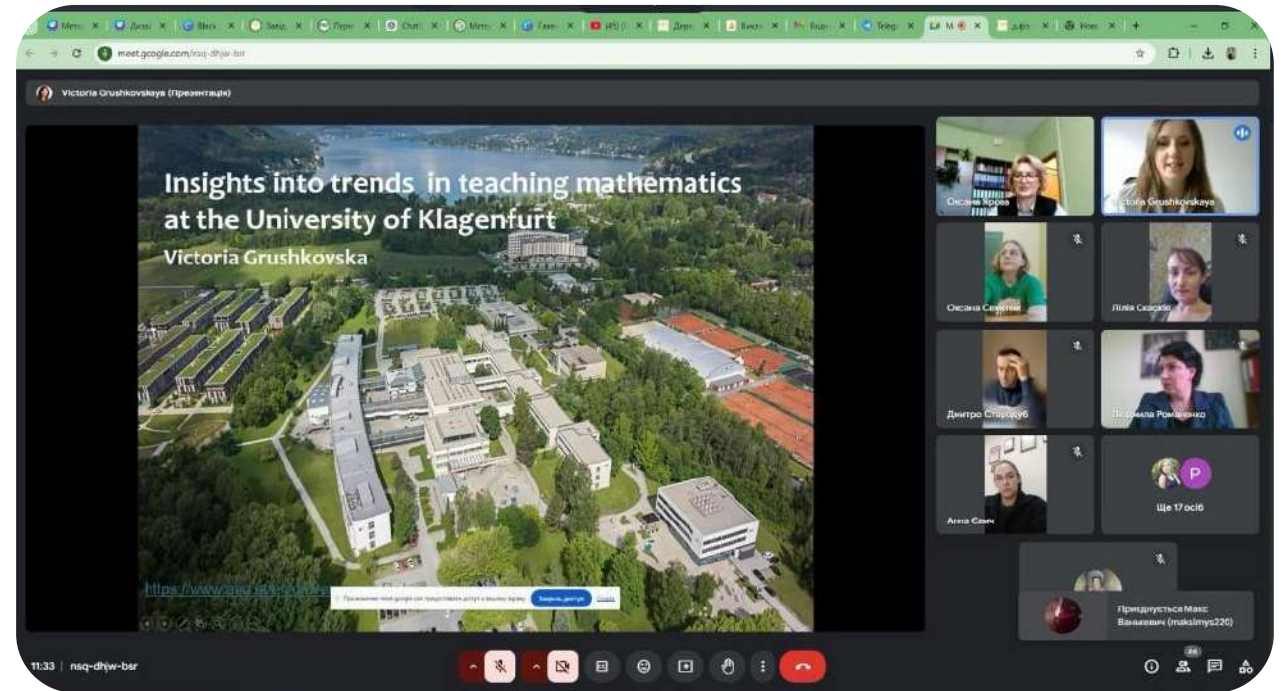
meet.google.com/nsq-dhjw-bsr

Victoria Grushkovskaya (Презентація)

Insights into trends in teaching mathematics at the University of Klagenfurt

Victoria Grushkovska

https://www.aau.at/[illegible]

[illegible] Закрити доступ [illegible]

Оксана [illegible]

Victoria Grushkovskaya

Оксана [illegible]

Лілія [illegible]

Дмитро Стародуб

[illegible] Романенко

Анна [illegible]

P

Ще 17 осіб

Приєднується Макс Ванькевич (maksimys220)

11:33 | nsq-dhjw-bsr

26